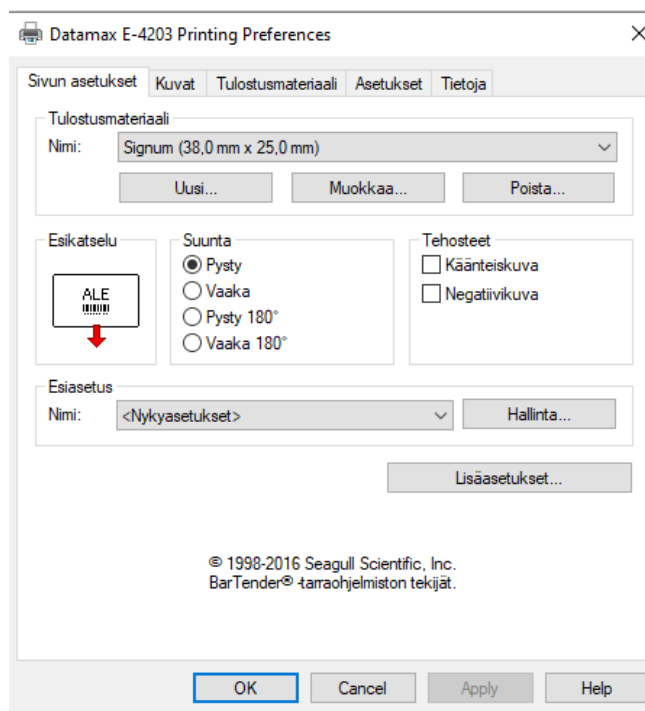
Datamax E-4203 Printing Preferences

Sivun asetukset | Kuvat | Tulostusmateriaali | Asetukset | Tietoja

Tulostusmateriaali
Nimi: Signum (38,0 mm x 25,0 mm)
Uusi... Muokkaa... Poista...

Esikatselu
ALE

Suunta
Pysty
Vaaka
Pysty 180°
Vaaka 180°

Tehosteet
Käänteiskuva
Negatiivikuva

Esiasetus
Nimi: <Nykyasetukset>
Hallinta...

Lisäasetukset...

© 1998-2016 Seagull Scientific, Inc.
BarTender® -tarraohjelmiston tekijät.

OK Cancel Apply Help